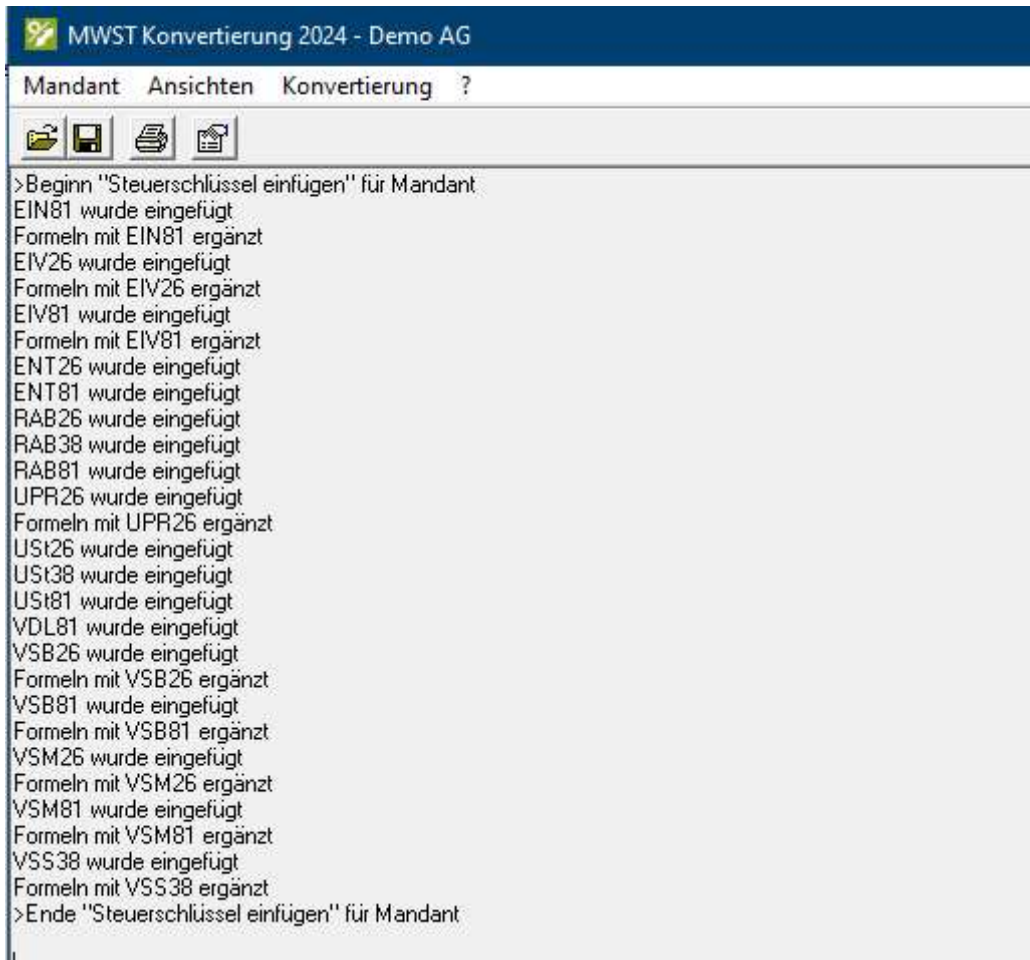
MWST Konvertierung 2024 - Demo AG

Mandant Ansichten Konvertierung ?

>Beginn "Steuerschlüssel einfügen" für Mandant
EIN81 wurde eingefügt
Formeln mit EIN81 ergänzt
EIV26 wurde eingefügt
Formeln mit EIV26 ergänzt
EIV81 wurde eingefügt
Formeln mit EIV81 ergänzt
ENT26 wurde eingefügt
ENT81 wurde eingefügt
RAB26 wurde eingefügt
RAB38 wurde eingefügt
RAB81 wurde eingefügt
UPR26 wurde eingefügt
Formeln mit UPR26 ergänzt
USt26 wurde eingefügt
USt38 wurde eingefügt
USt81 wurde eingefügt
VDL81 wurde eingefügt
VSB26 wurde eingefügt
Formeln mit VSB26 ergänzt
VSB81 wurde eingefügt
Formeln mit VSB81 ergänzt
VSM26 wurde eingefügt
Formeln mit VSM26 ergänzt
VSM81 wurde eingefügt
Formeln mit VSM81 ergänzt
VSS38 wurde eingefügt
Formeln mit VSS38 ergänzt
>Ende "Steuerschlüssel einfügen" für Mandant